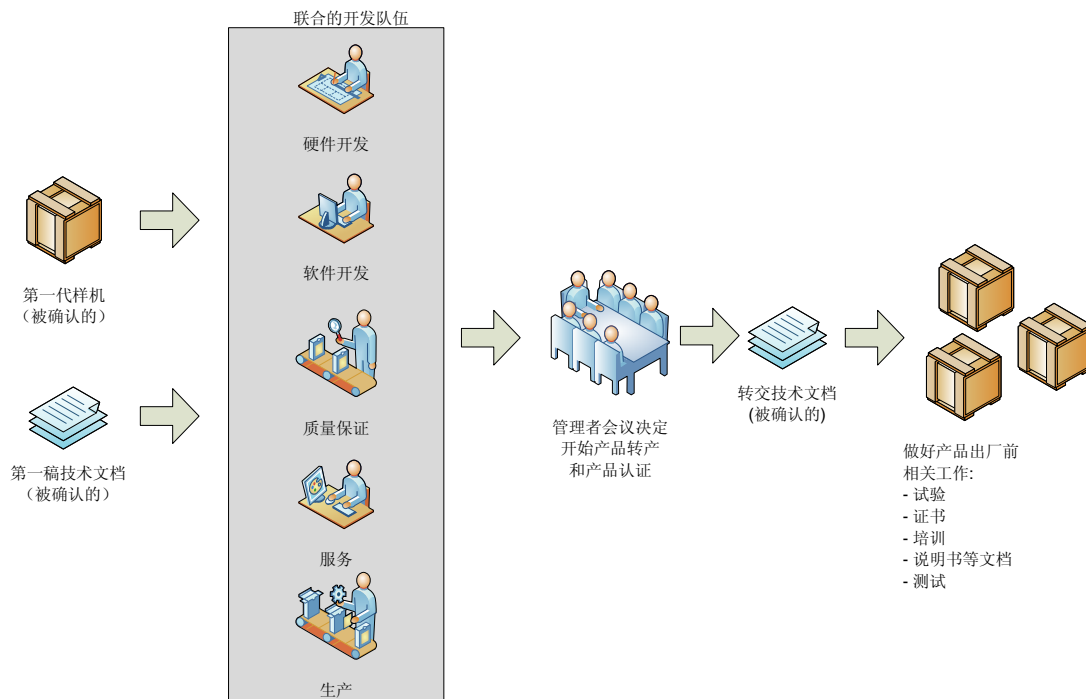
联合的开发队伍

硬件开发

软件开发

质量保证

服务

生产

第一代样机
（被确认的）

第一稿技术文档
（被确认的）

管理者会议决定
开始产品转产
和产品认证

转交技术文档
(被确认的)

做好产品出厂前
相关工作:
- 试验
- 证书
- 培训
- 说明书等文档
- 测试